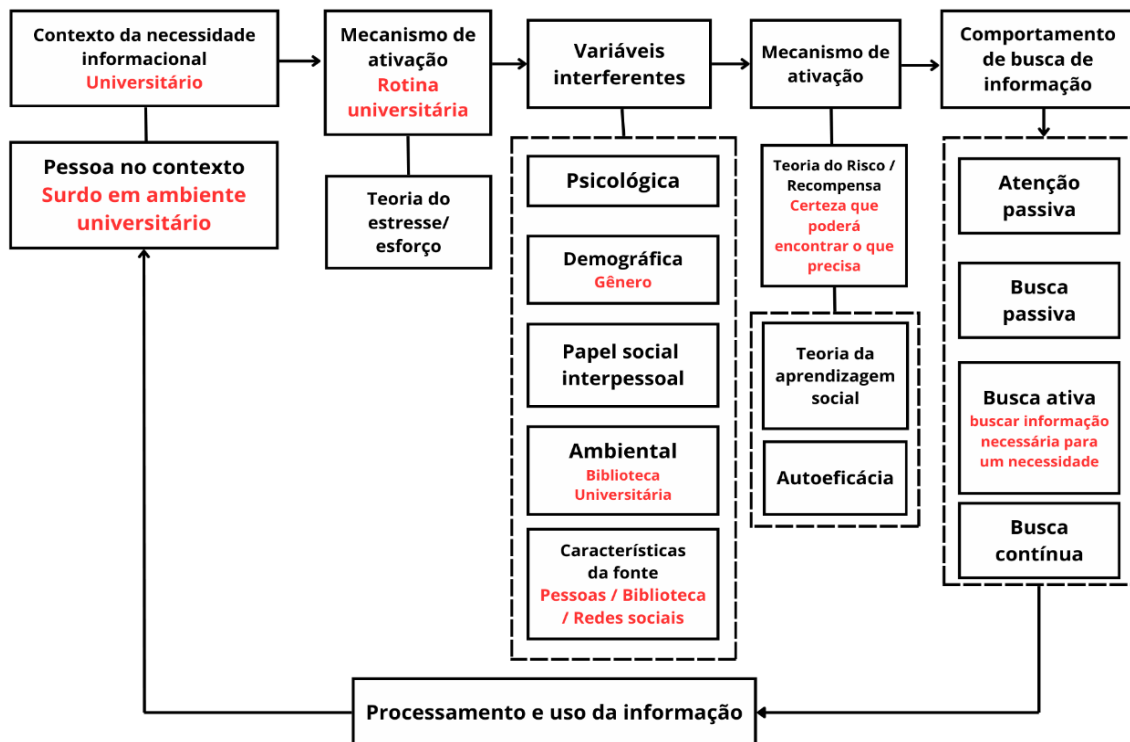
Contexto da necessidade informacional
Universitário

Pessoa no contexto
Surdo em ambiente universitário

Mecanismo de ativação
Rotina universitária

Teoria do estresse/ esforço

Variáveis interferentes

Psicológica

Demográfica
Gênero

Papel social interpessoal

Ambiental
Biblioteca Universitária

Características da fonte
Pessoas / Biblioteca / Redes sociais

Mecanismo de ativação

Teoria do Risco / Recompensa
Certeza que poderá encontrar o que precisa

Teoria da aprendizagem social

Autoeficácia

Comportamento de busca de informação

Atenção passiva

Busca passiva

Busca ativa
buscar informação necessária para um necessidade

Busca contínua

Processamento e uso da informação